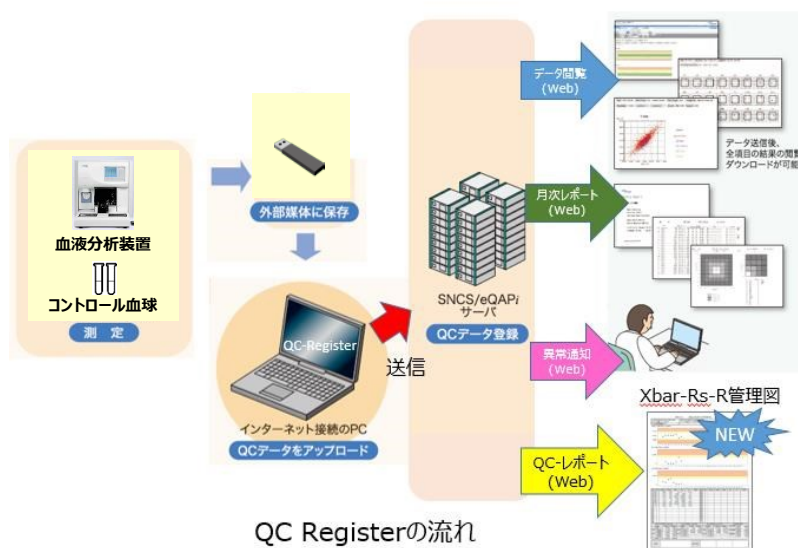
血液分析装置

コントロール血球

測定

外部媒体に保存

QC-Register

インターネット接続のPC

QCデータをアップロード

送信

SNCS/eQAP*i*
サーバ

QCデータ登録

データ閲覧
(Web)

データ送信後、
全項目の結果の閲覧
ダウンロードが可能

月次レポート
(Web)

異常通知
(Web)

Xbar-Rs-R管理図

NEW

QC-レポート
(Web)

QC Registerの流れ